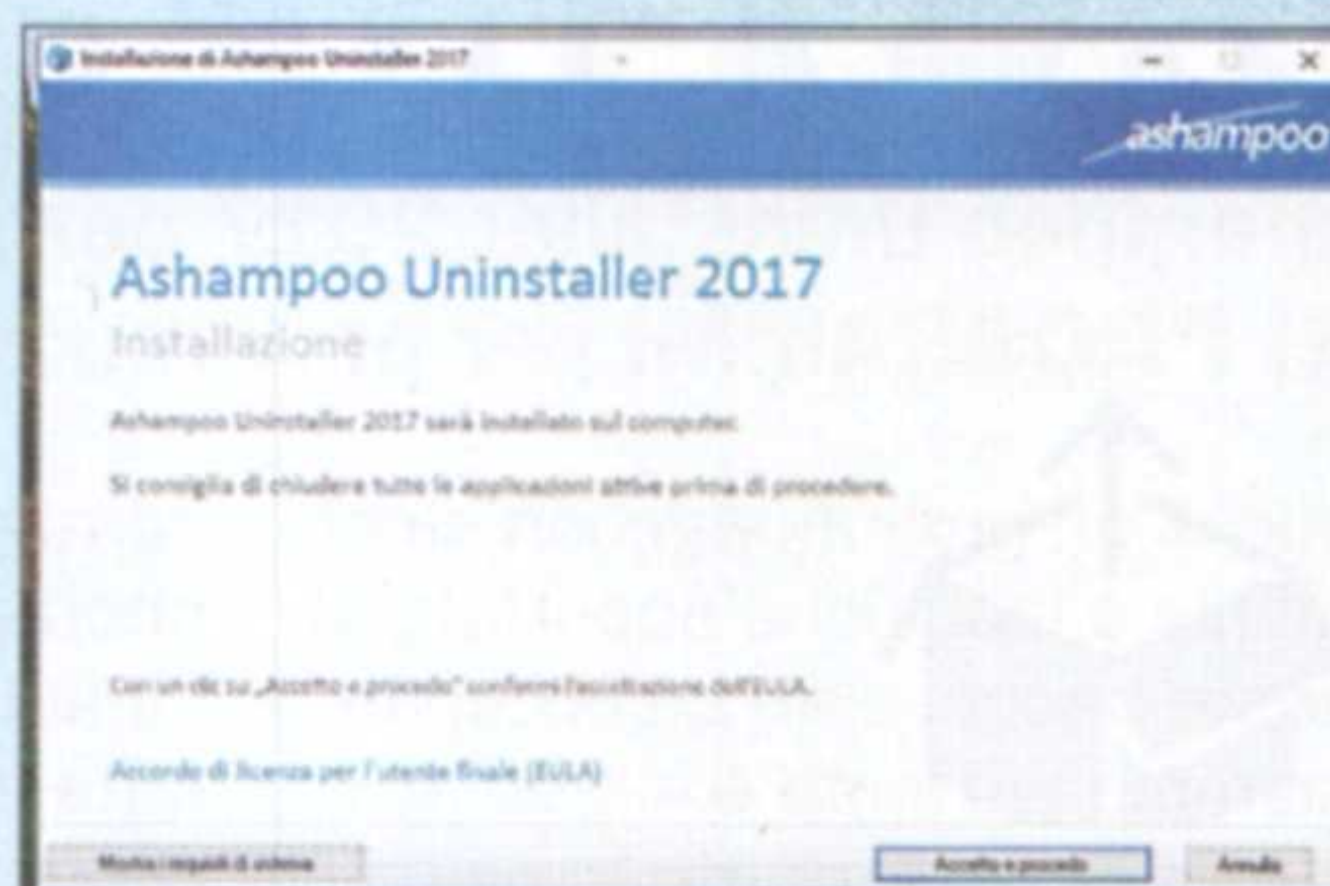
Installazione di Ashampoo Uninstaller 2017

ashampoo

Ashampoo Uninstaller 2017
Installazione

Ashampoo Uninstaller 2017 sarà installato sul computer.

Si consiglia di chiudere tutte le applicazioni attive prima di procedere.

Con un clic su „Accetto e procedo" confermi l'accettazione dell'EULA.

Accordo di licenza per l'utente finale (EULA)

Mostra i requisiti di sistema

Accetto e procedo

Annulla